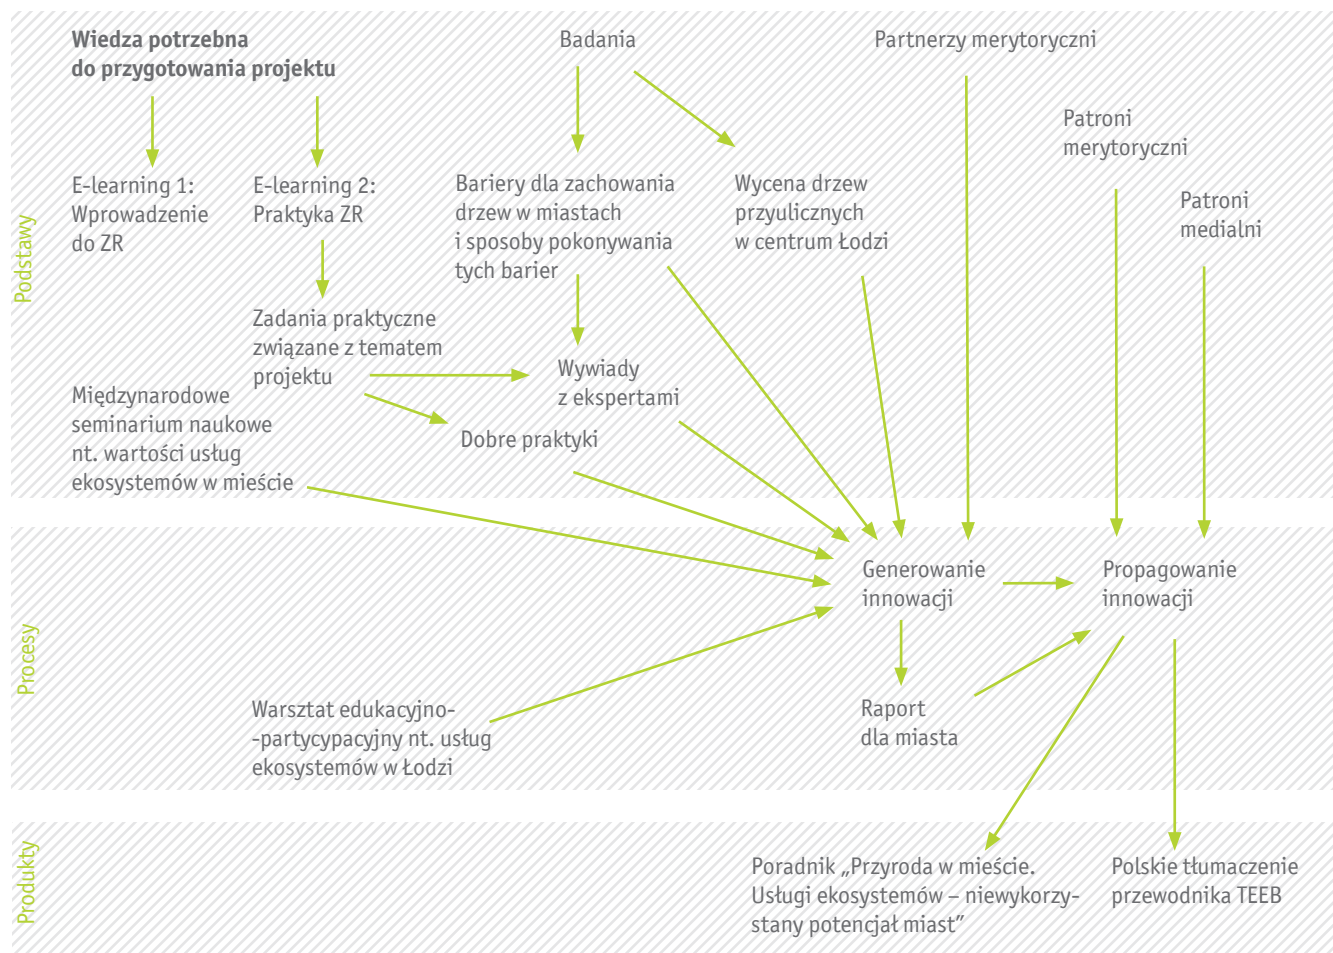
Podstawy

Wiedza potrzebna do przygotowania projektu

Badania

Partnerzy merytoryczni

Patroni merytoryczni

Patroni medialni

E-learning 1: Wprowadzenie do ZR

E-learning 2: Praktyka ZR

Bariery dla zachowania drzew w miastach i sposoby pokonywania tych barier

Wycena drzew przyulicznych w centrum Łodzi

Zadania praktyczne związane z tematem projektu

Wywiady z ekspertami

Międzynarodowe seminarium naukowe nt. wartości usług ekosystemów w mieście

Dobre praktyki

Procesy

Generowanie innowacji

Propagowanie innowacji

Raport dla miasta

Warsztat edukacyjno--partycypacyjny nt. usług ekosystemów w Łodzi

Produkty

Poradnik „Przyroda w mieście. Usługi ekosystemów – niewykorzystany potencjał miast”

Polskie tłumaczenie przewodnika TEEB